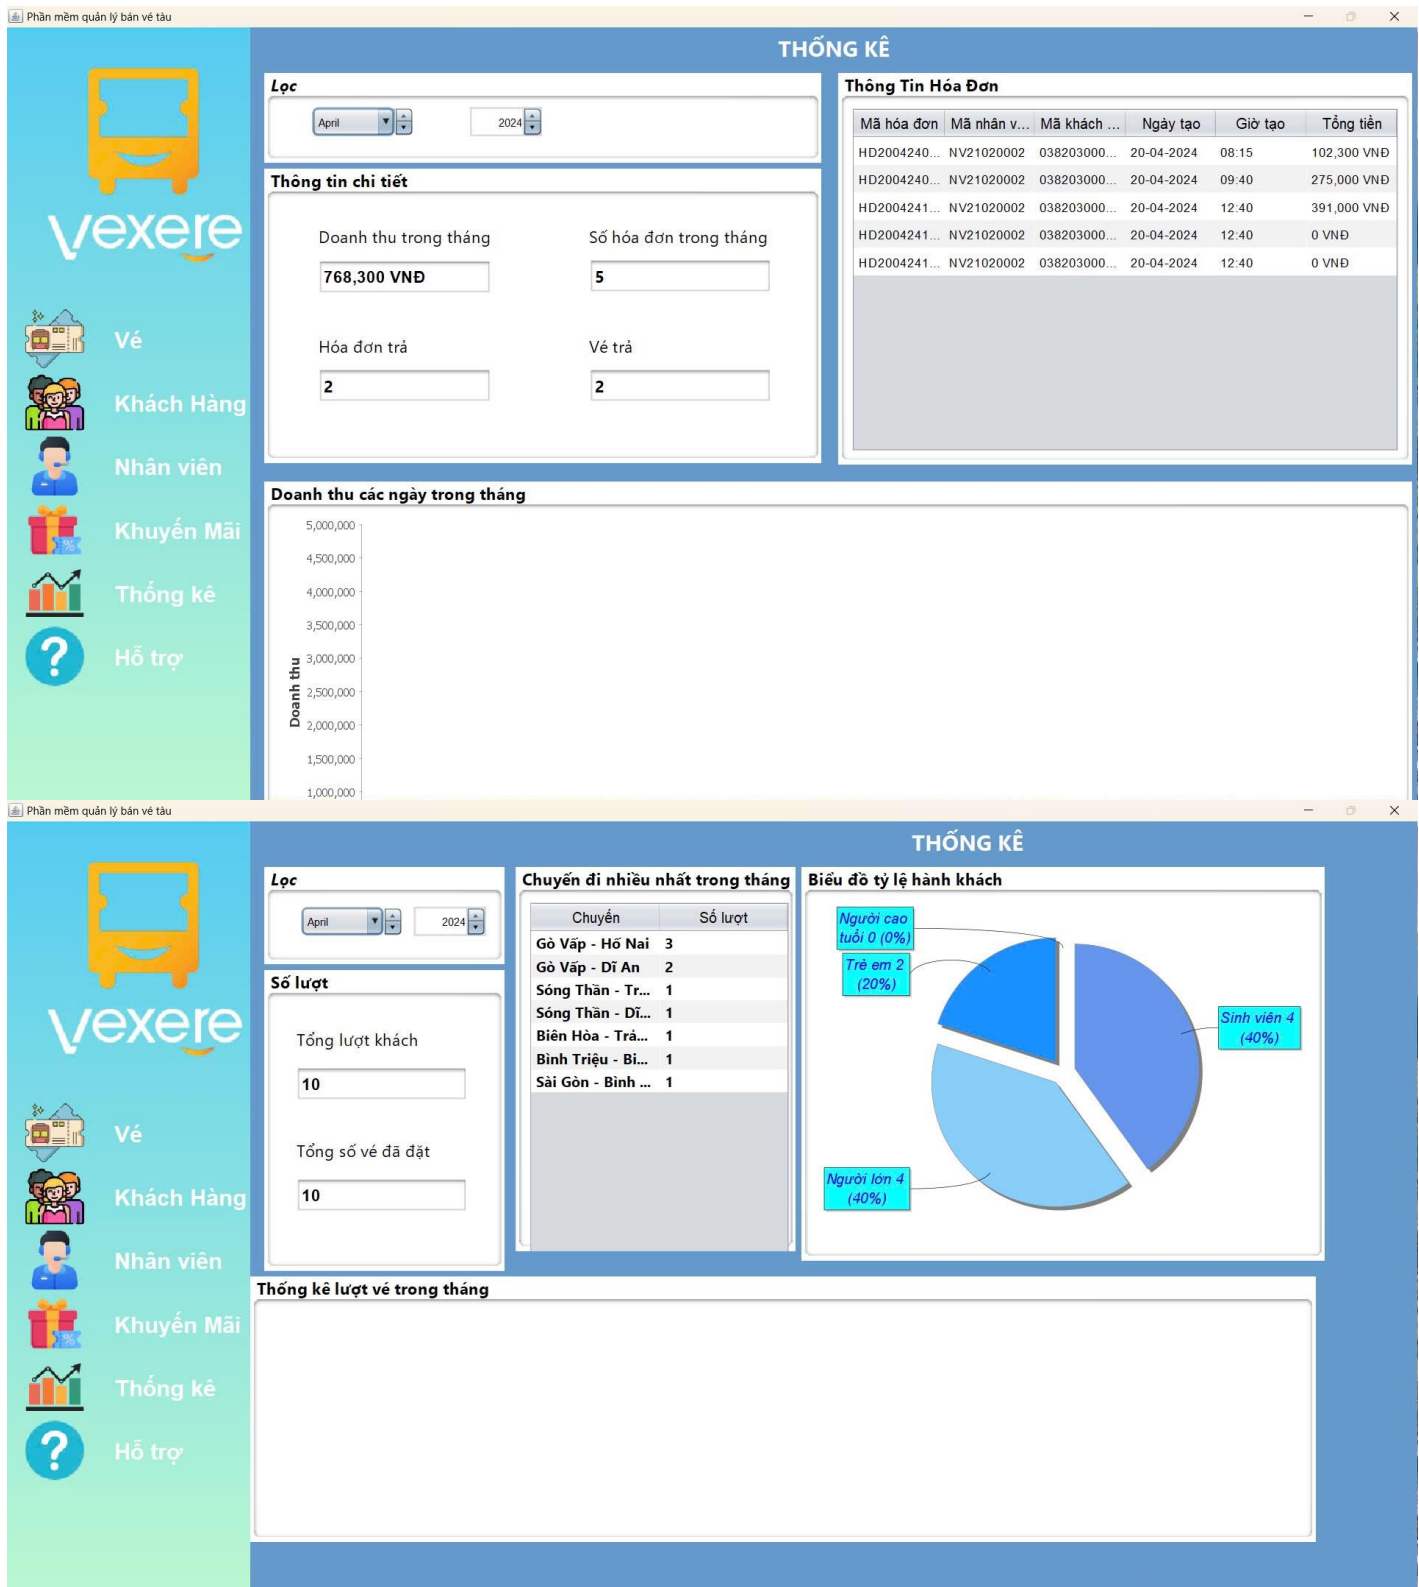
Phần mềm quản lý bán vé tàu

THỐNG KÊ

vexere

Vé
Khách Hàng
Nhân viên
Khuyến Mãi
Thống kê
Hỗ trợ

Lọc
April
2024

Thông tin chi tiết
Doanh thu trong tháng
768,300 VNĐ
Số hóa đơn trong tháng
5
Hóa đơn trả
2
Vé trả
2

Thông Tin Hóa Đơn

| Mã hóa đơn | Mã nhân v... | Mã khách ... | Ngày tạo | Giờ tạo | Tổng tiền |
|---|---|---|---|---|---|
| HD2004240... | NV21020002 | 038203000... | 20-04-2024 | 08:15 | 102,300 VNĐ |
| HD2004240... | NV21020002 | 038203000... | 20-04-2024 | 09:40 | 275,000 VNĐ |
| HD2004241... | NV21020002 | 038203000... | 20-04-2024 | 12:40 | 391,000 VNĐ |
| HD2004241... | NV21020002 | 038203000... | 20-04-2024 | 12:40 | 0 VNĐ |
| HD2004241... | NV21020002 | 038203000... | 20-04-2024 | 12:40 | 0 VNĐ |

Doanh thu các ngày trong tháng
Doanh thu
5,000,000
4,500,000
4,000,000
3,500,000
3,000,000
2,500,000
2,000,000
1,500,000
1,000,000

Phần mềm quản lý bán vé tàu

THỐNG KÊ

vexere

Vé
Khách Hàng
Nhân viên
Khuyến Mãi
Thống kê
Hỗ trợ

Lọc
April
2024

Số lượt
Tổng lượt khách
10
Tổng số vé đã đặt
10

Chuyến đi nhiều nhất trong tháng

| Chuyến | Số lượt |
|---|---|
| Gò Vấp - Hố Nai | 3 |
| Gò Vấp - Dĩ An | 2 |
| Sóng Thần - Tr... | 1 |
| Sóng Thần - Dĩ... | 1 |
| Biên Hòa - Trả... | 1 |
| Bình Triệu - Bi... | 1 |
| Sài Gòn - Bình ... | 1 |

Biểu đồ tỷ lệ hành khách
Người cao tuổi 0 (0%)
Trẻ em 2 (20%)
Sinh viên 4 (40%)
Người lớn 4 (40%)

Thống kê lượt vé trong tháng